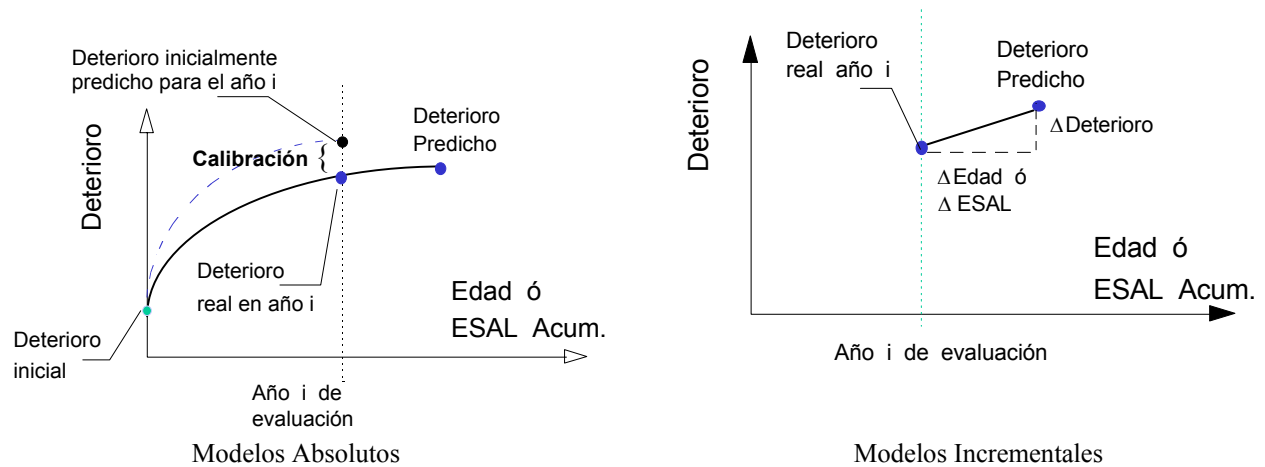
Deterioro inicialmente predicho para el año i

Deterioro

Calibración

Deterioro Predicho

Deterioro real en año i

Edad ó ESAL Acum.

Deterioro inicial

Año i de evaluación

Modelos Absolutos

Deterioro

Deterioro real año i

Deterioro Predicho

$\Delta$Deterioro

$\Delta$Edad ó $\Delta$ ESAL

Edad ó ESAL Acum.

Año i de evaluación

Modelos Incrementales